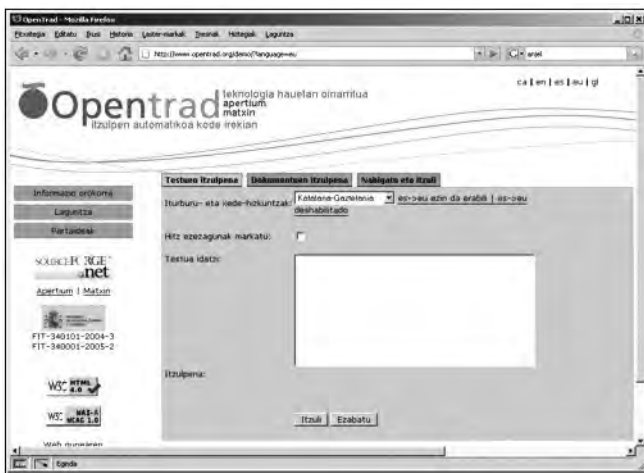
OpenTrad - Mozilla Firefox

Fitxategia Editatu Ikusi Historia Laster-markak Tresnak Hizkuntzak Laguntza

http://www.opentrad.org/demo/?language=eu

ca | en | es | eu | gl

Opentrad teknologia hauetan oinarritua apertium matxin

itzulpen automatikoa kode irekian

Informazio orokorra

Laguntza

Partaideak

SOURCEFORGE .net

Apertium | Matxin

FIT-340101-2004-3
FIT-340001-2005-2

W3C HTML 4.0

W3C WAI-A WCAG 1.0

Web gunearen

Testuen itzulpena | Dokumentuen itzulpena | Nabigatu eta itzuli

Iturburu- eta xede-hizkuntzak: Katalana-Gaztelania es->eu ezin da erabili | es->eu deshabilitado

Hitz ezezagunak markatu:

Testua idatzi:

Itzulpena:

Itzuli Ezabatu

Egina